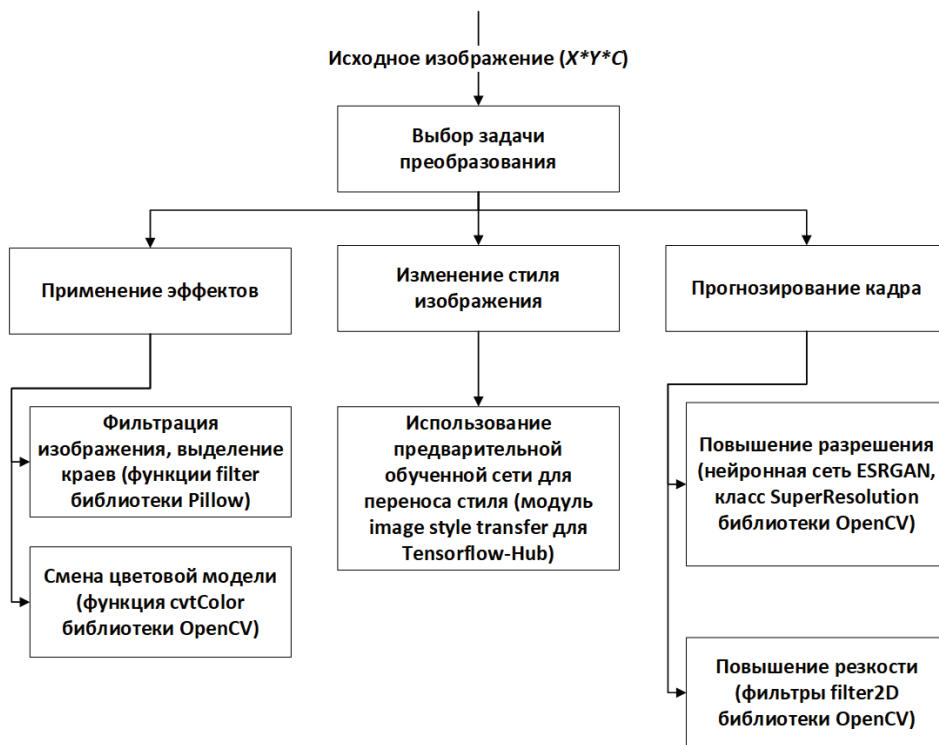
Исходное изображение (*X\*Y\*C*)

Выбор задачи преобразования

Применение эффектов

Изменение стиля изображения

Прогнозирование кадра

Фильтрация изображения, выделение краев (функции filter библиотеки Pillow)

Смена цветовой модели (функция cvtColor библиотеки OpenCV)

Использование предварительной обученной сети для переноса стиля (модуль image style transfer для Tensorflow-Hub)

Повышение разрешения (нейронная сеть ESRGAN, класс SuperResolution библиотеки OpenCV)

Повышение резкости (фильтры filter2D библиотеки OpenCV)